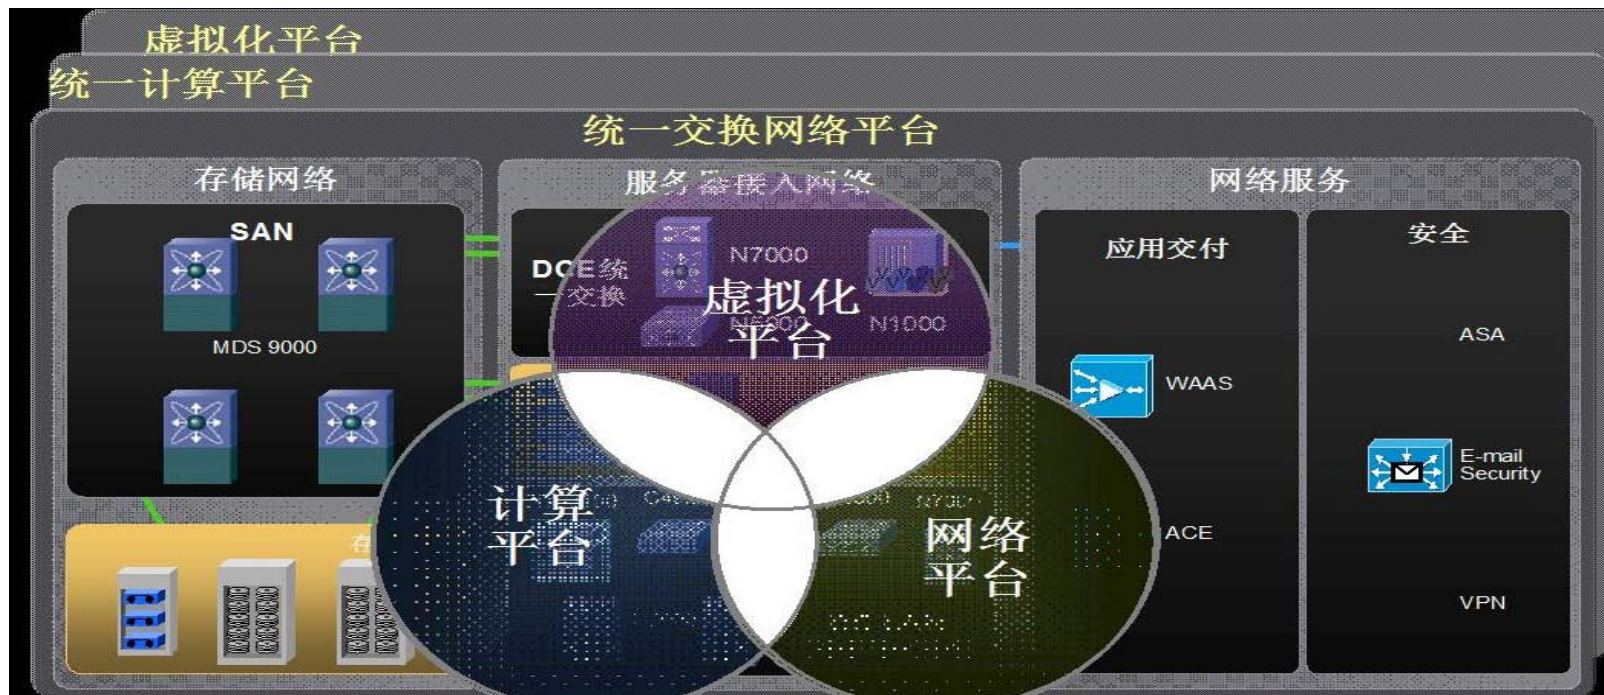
虚拟化平台

统一计算平台

统一交换网络平台

存储网络

SAN

MDS 9000

服务器接入网络

DCE统一交换

N7000

N5000

N1000

虚拟化平台

计算平台

网络平台

网络服务

应用交付

WAAS

ACE

安全

ASA

E-mail Security

VPN